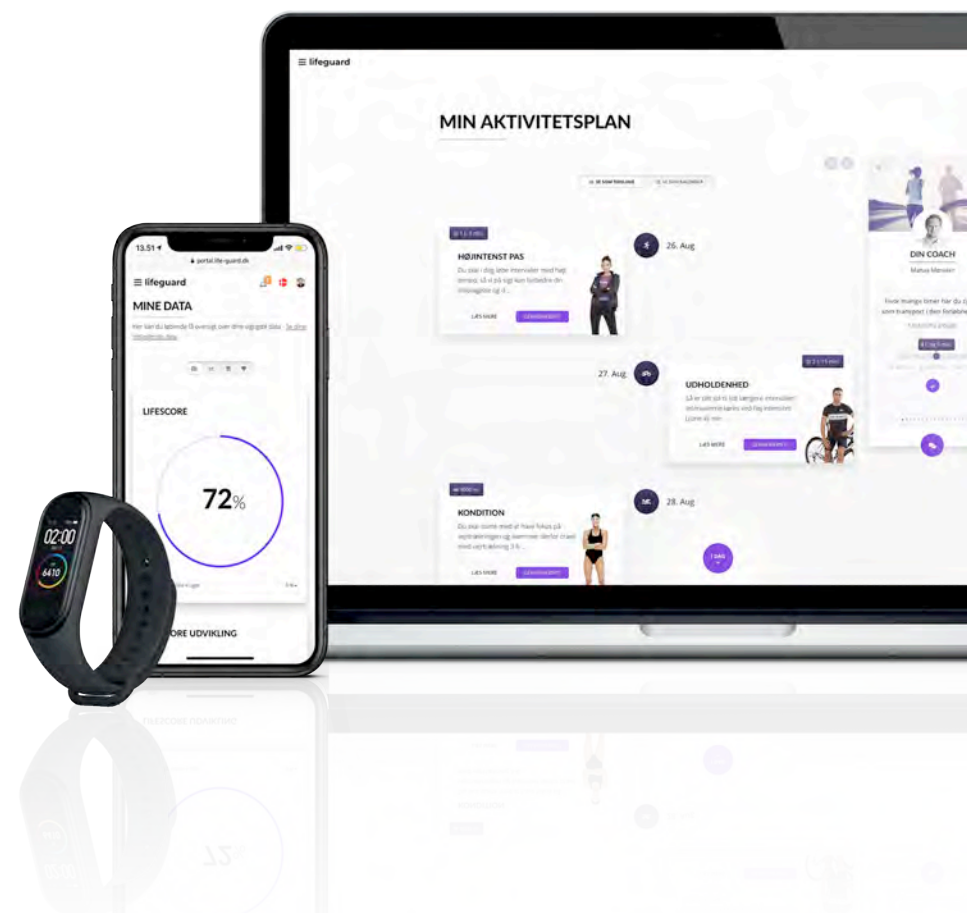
lifeguard

MIN AKTIVITETSPLAN

HØJINTENST PAS

LÆS MERE

26. Aug

27. Aug

UDHOLDENHED

LÆS MERE

KONDITION

LÆS MERE

28. Aug

DIN COACH

Mattias Mentzer

13.51

portal.life-guard.dk

lifeguard

MINE DATA

LIFESCORE

72%

ORE UDVIKLING

02:00

6410